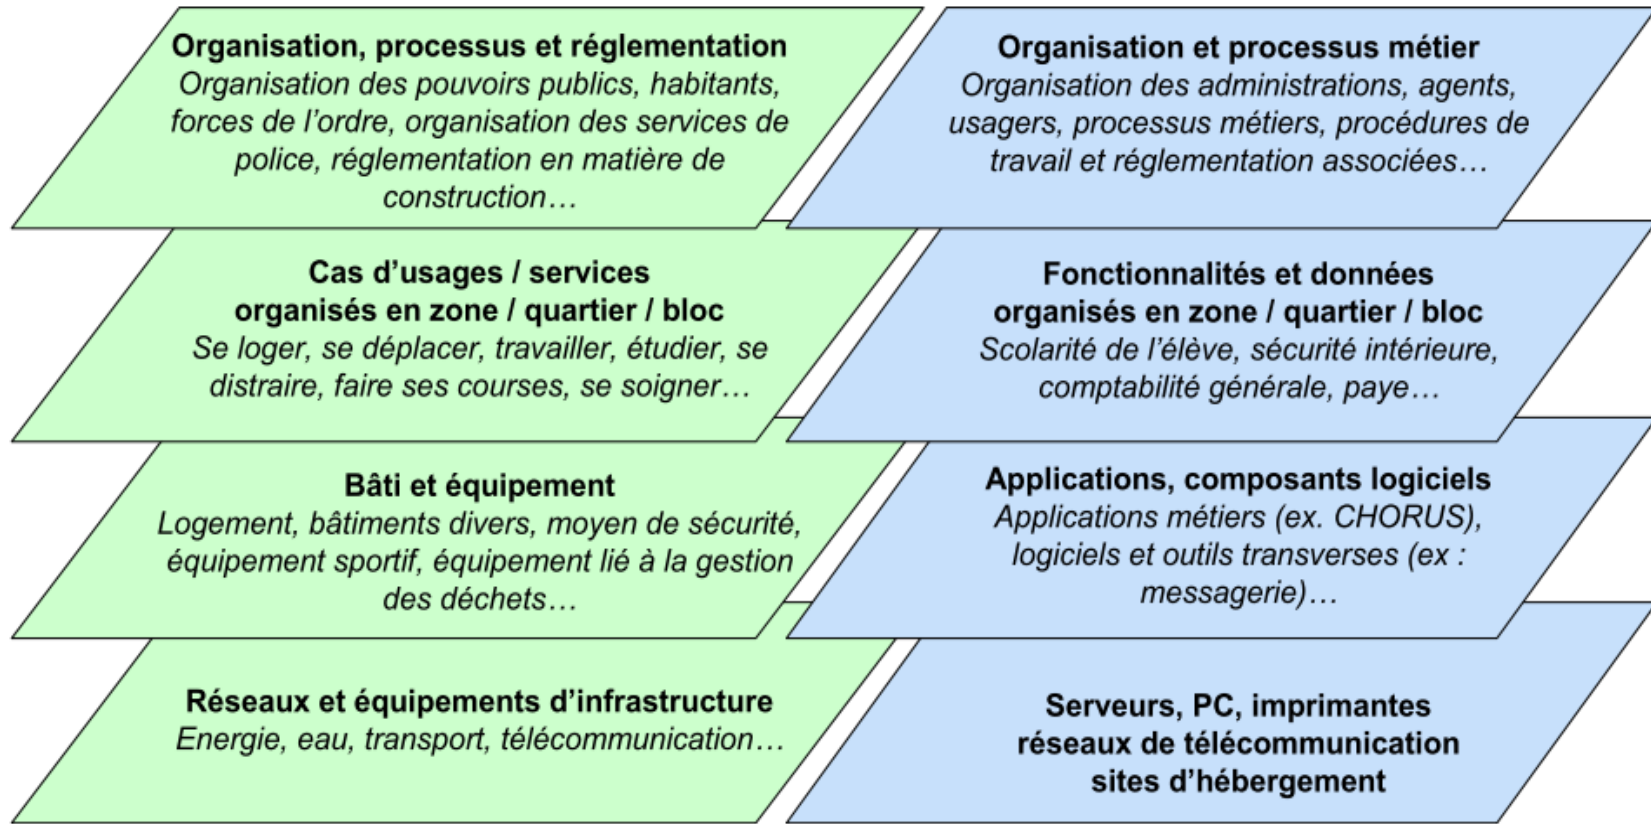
**Organisation, processus et réglementation**
*Organisation des pouvoirs publics, habitants, forces de l'ordre, organisation des services de police, réglementation en matière de construction…*

**Cas d'usages / services organisés en zone / quartier / bloc**
*Se loger, se déplacer, travailler, étudier, se distraire, faire ses courses, se soigner…*

**Bâti et équipement**
*Logement, bâtiments divers, moyen de sécurité, équipement sportif, équipement lié à la gestion des déchets…*

**Réseaux et équipements d'infrastructure**
*Energie, eau, transport, télécommunication…*

**Organisation et processus métier**
*Organisation des administrations, agents, usagers, processus métiers, procédures de travail et réglementation associées…*

**Fonctionnalités et données organisés en zone / quartier / bloc**
*Scolarité de l'élève, sécurité intérieure, comptabilité générale, paye…*

**Applications, composants logiciels**
*Applications métiers (ex. CHORUS), logiciels et outils transverses (ex : messagerie)…*

**Serveurs, PC, imprimantes réseaux de télécommunication sites d'hébergement**